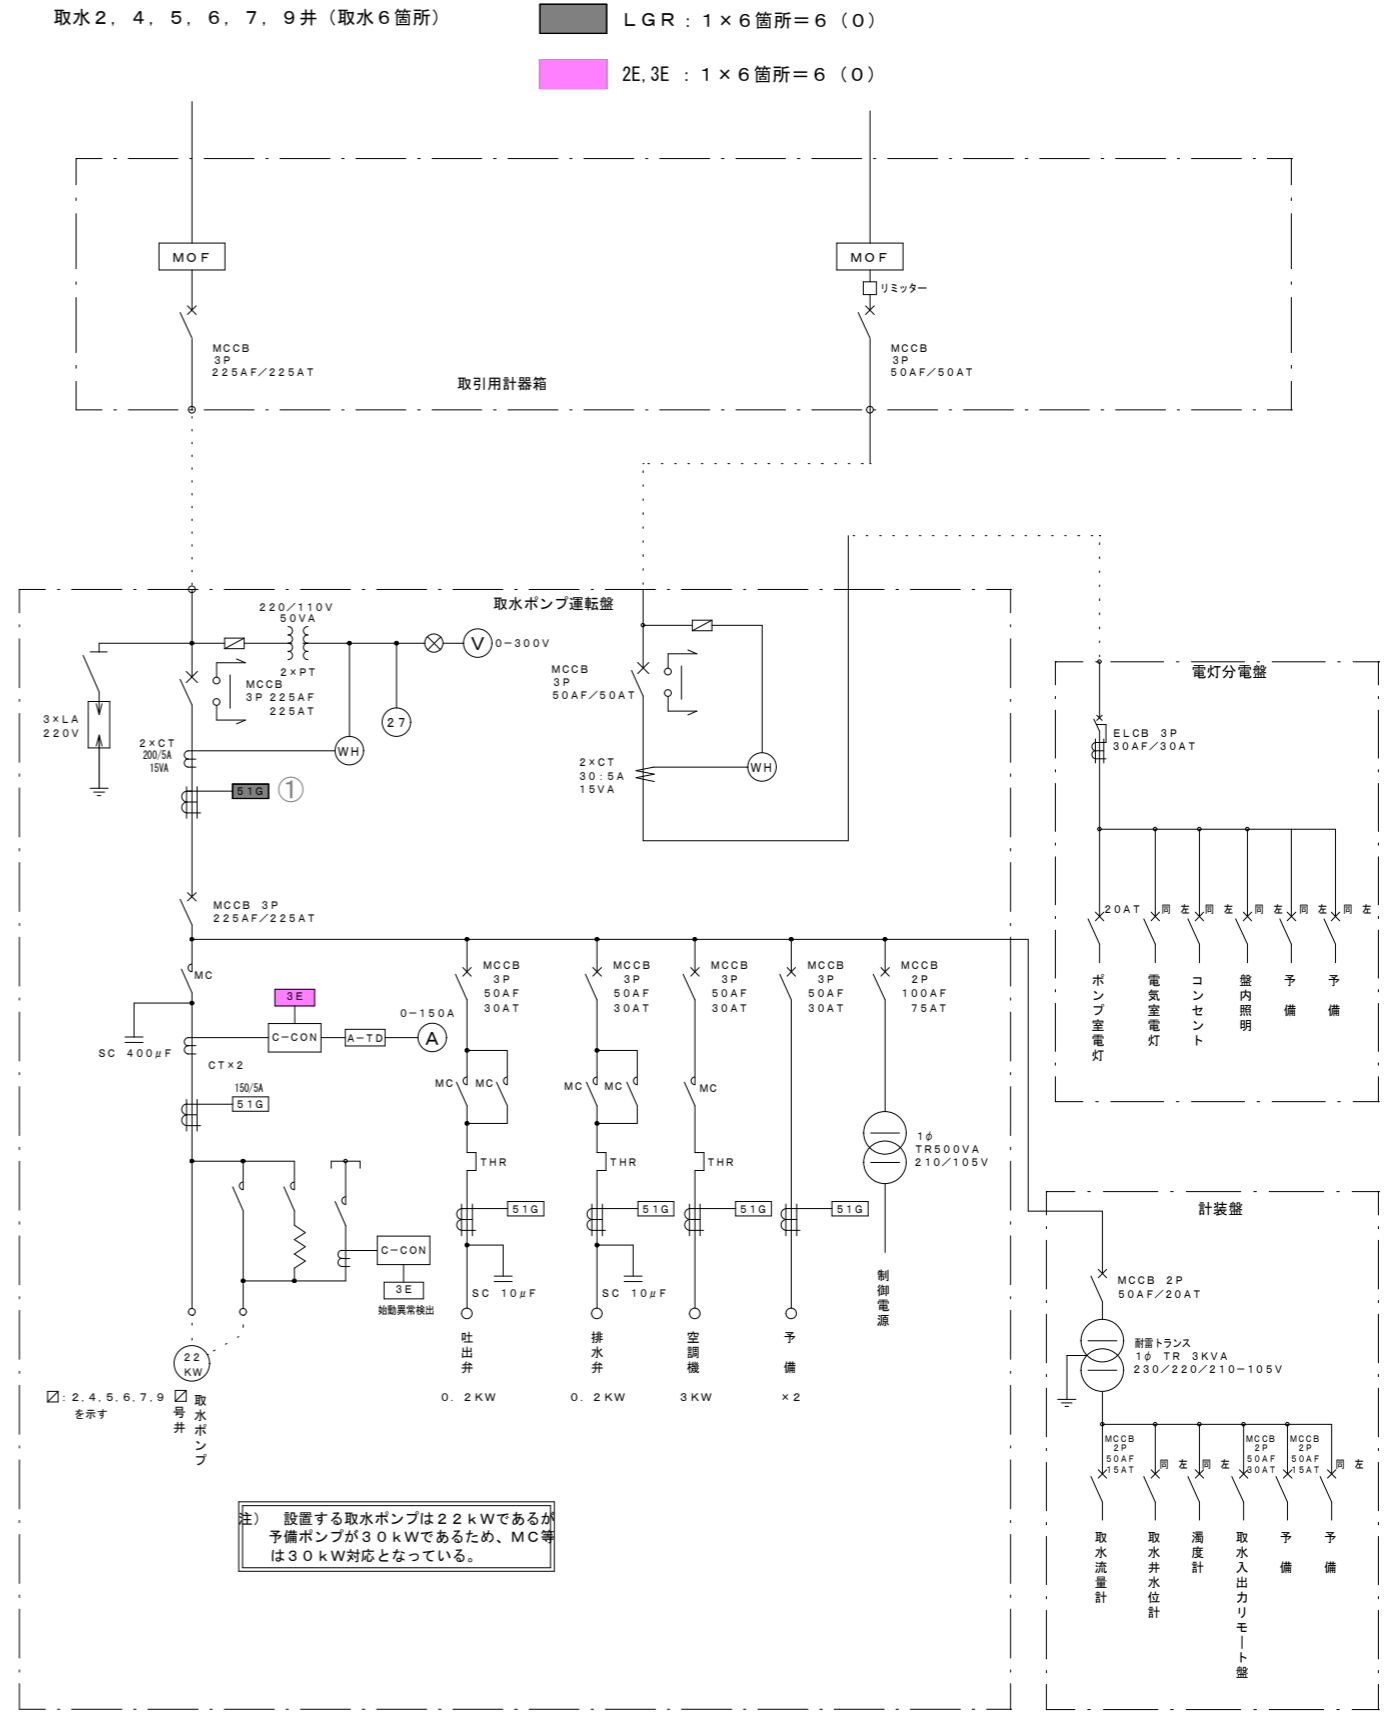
取水２，４，５，６，７，９井（取水６箇所）

ＬＧＲ：１×６箇所＝６（０）

2E, 3E ：１×６箇所＝６（０）

ＭＯＦ

ＭＣＣＢ
３Ｐ
２２５ＡＦ／２２５ＡＴ

取引用計器箱

ＭＯＦ

リミッター

ＭＣＣＢ
３Ｐ
５０ＡＦ／５０ＡＴ

取水ポンプ運転盤

２２０／１１０Ｖ
５０ＶＡ
２×ＰＴ

Ｖ ０−３００Ｖ

ＭＣＣＢ
３Ｐ ２２５ＡＦ
２２５ＡＴ

２７

３×ＬＡ
２２０Ｖ

２×ＣＴ
200/5A
15VA

ＷＨ

５１Ｇ ①

ＭＣＣＢ
３Ｐ
５０ＡＦ／５０ＡＴ

２×ＣＴ
３０：５Ａ
１５ＶＡ

ＷＨ

ＭＣＣＢ ３Ｐ
２２５ＡＦ／２２５ＡＴ

ＭＣ

３Ｅ

Ｃ−ＣＯＮ

Ａ−ＴＤ

０−１５０Ａ

Ａ

ＳＣ ４００μＦ

ＣＴ×２
150/5A
５１Ｇ

Ｃ−ＣＯＮ

３Ｅ
始動異常検出

２２
ＫＷ

☑：２，４，５，６，７，９
を示す

☑号井 取水ポンプ

ＭＣＣＢ
３Ｐ
５０ＡＦ
３０ＡＴ

ＭＣ ＭＣ

ＴＨＲ

５１Ｇ

ＳＣ １０μＦ

吐出弁

０．２ＫＷ

ＭＣＣＢ
３Ｐ
５０ＡＦ
３０ＡＴ

ＭＣ ＭＣ

ＴＨＲ

５１Ｇ

ＳＣ １０μＦ

排水弁

０．２ＫＷ

ＭＣＣＢ
３Ｐ
５０ＡＦ
３０ＡＴ

ＭＣ

ＴＨＲ

５１Ｇ

空調機

３ＫＷ

ＭＣＣＢ
３Ｐ
５０ＡＦ
３０ＡＴ

５１Ｇ

予備

×２

ＭＣＣＢ
２Ｐ
１００ＡＦ
７５ＡＴ

１φ
ＴＲ５００ＶＡ
２１０／１０５Ｖ

制御電源

注） 設置する取水ポンプは２２ｋＷであるが予備ポンプが３０ｋＷであるため、ＭＣ等は３０ｋＷ対応となっている。

電灯分電盤

ＥＬＣＢ ３Ｐ
３０ＡＦ／３０ＡＴ

２０ＡＴ 同 左 同 左 同 左 同 左 同 左

ポンプ室電灯

電気室電灯

コンセント

盤内照明

予備

予備

計装盤

ＭＣＣＢ ２Ｐ
５０ＡＦ／２０ＡＴ

耐雷トランス
１φ ＴＲ ３ＫＶＡ
２３０／２２０／２１０−１０５Ｖ

ＭＣＣＢ
２Ｐ
５０ＡＦ
１５ＡＴ

同 左 同 左

ＭＣＣＢ
２Ｐ
５０ＡＦ
３０ＡＴ

ＭＣＣＢ
２Ｐ
５０ＡＦ
１５ＡＴ

同 左

取水流量計

取水井水位計

濁度計

取水入出力リモート盤

予備

予備